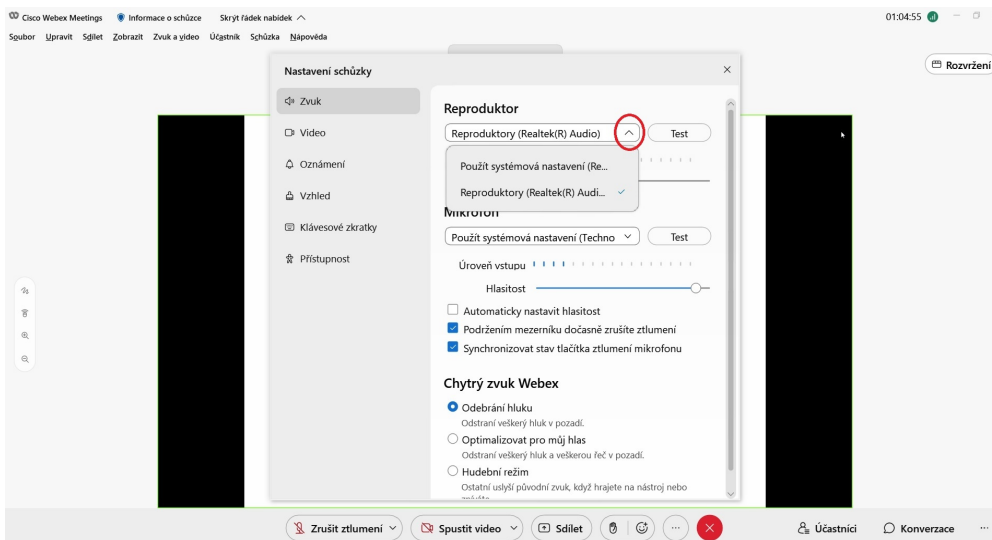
Cisco Webex Meetings  Informace o schůzce  Skrýt řádek nabídek

01:04:55

Soubor  Upravit  Sdílet  Zobrazit  Zvuk a video  Účastník  Schůzka  Nápověda

Rozvržení

Nastavení schůzky

Zvuk
Video
Oznámení
Vzhled
Klávesové zkratky
Přístupnost

Reproduktor

Reproduktory (Realtek(R) Audio)  Test

Použít systémová nastavení (Re...
Reproduktory (Realtek(R) Audi...

Mikrofon

Použít systémová nastavení (Techno  Test

Úroveň vstupu

Hlasitost

Automaticky nastavit hlasitost
Podržením mezerníku dočasně zrušíte ztlumení
Synchronizovat stav tlačítka ztlumení mikrofonu

Chytrý zvuk Webex

Odebrání hluku
Odstraní veškerý hluk v pozadí.
Optimalizovat pro můj hlas
Odstraní veškerý hluk a veškerou řeč v pozadí.
Hudební režim
Ostatní uslyší původní zvuk, když hrajete na nástroj nebo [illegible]

Zrušit ztlumení  Spustit video  Sdílet  Účastníci  Konverzace